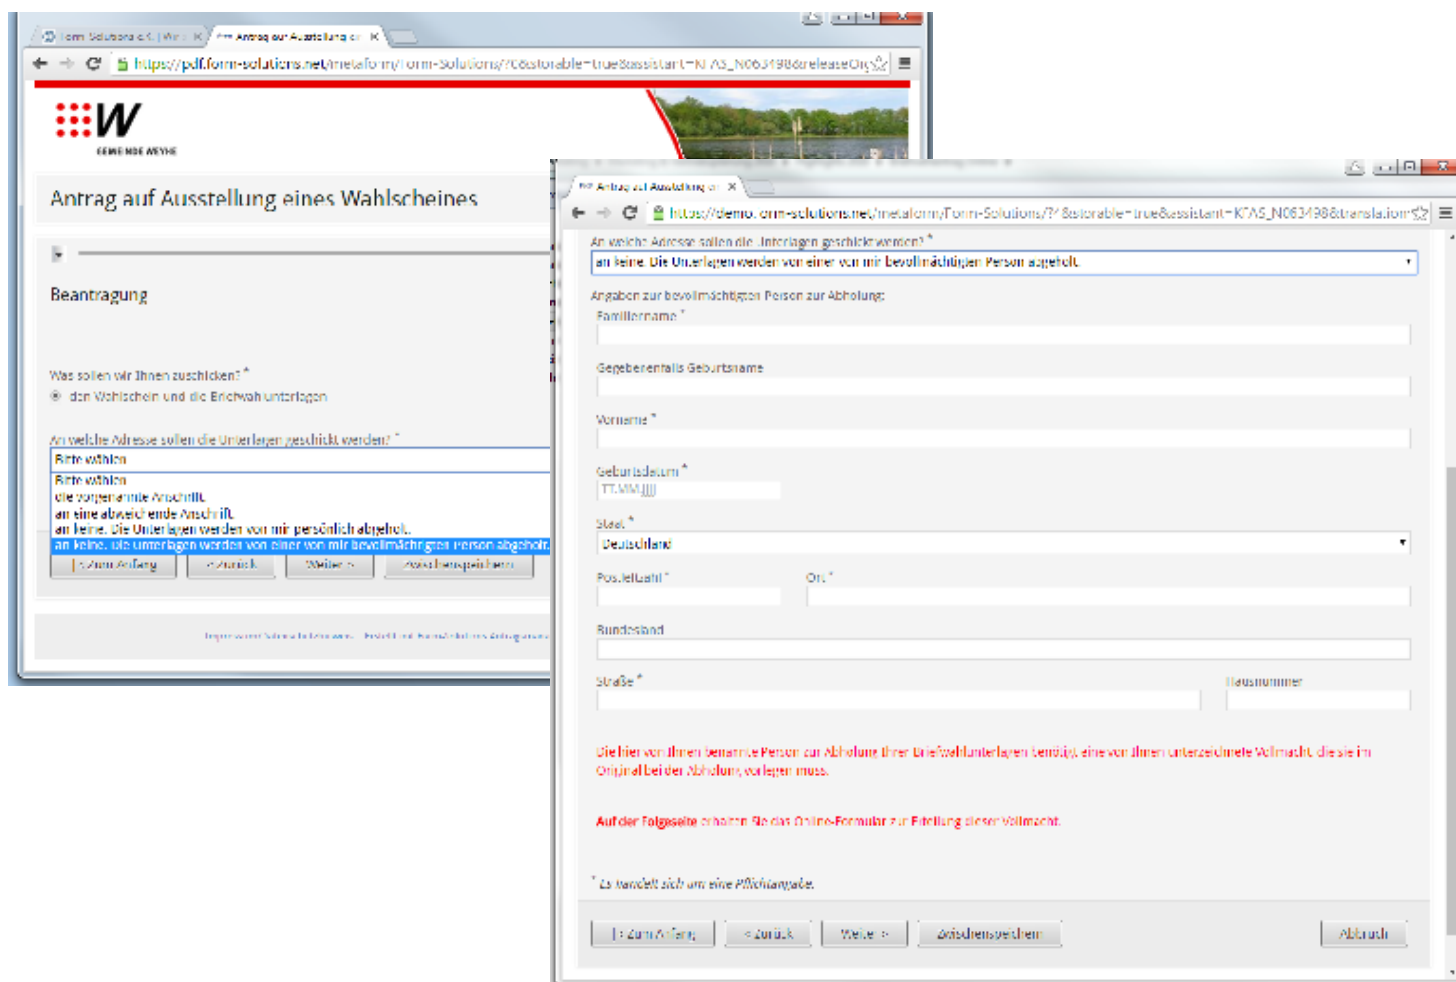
Form-Solutions e.K. | We × Antrag auf Ausstellung ei ×

https://pdf.form-solutions.net/metaform/Form-Solutions/?&storable=true&assistant=KFAS_N063498&releaseOr

GEMEINDE WEYHE

Antrag auf Ausstellung eines Wahlscheines

Beantragung

Was sollen wir Ihnen zuschicken? *
den Wahlschein und die Briefwahlunterlagen

An welche Adresse sollen die Unterlagen geschickt werden? *
Bitte wählen
Bitte wählen
die vorgenannte Anschrift
an eine abweichende Anschrift
an keine. Die Unterlagen werden von mir persönlich abgeholt.
an keine. Die Unterlagen werden von einer von mir bevollmächtigten Person abgeholt.

|< Zum Anfang | < Zurück | Weiter > | Zwischenspeichern

Impressum Datenschutzhinweis Erstellt mit Form-Solutions Antragsassi

Antrag auf Ausstellung ei ×

https://demo.form-solutions.net/metaform/Form-Solutions/?&storable=true&assistant=KFAS_N063498&transla.ion

An welche Adresse sollen die Unterlagen geschickt werden? *
an keine. Die Unterlagen werden von einer von mir bevollmächtigten Person abgeholt.

Angaben zur bevollmächtigten Person zur Abholung:
Familienname *

Gegebenenfalls Geburtsname

Vorname *

Geburtsdatum *
TT.MM.JJJJ

Staat *
Deutschland

Postleitzahl * Ort *

Bundesland

Straße * Hausnummer

Die hier von Ihnen benannte Person zur Abholung Ihrer Briefwahlunterlagen benötigt eine von Ihnen unterzeichnete Vollmacht, die sie im Original bei der Abholung vorlegen muss.

Auf der Folgeseite erhalten Sie das Online-Formular zur Erteilung dieser Vollmacht.

* Es handelt sich um eine Pflichtangabe.

|< Zum Anfang | < Zurück | Weiter > | Zwischenspeichern | Abbruch